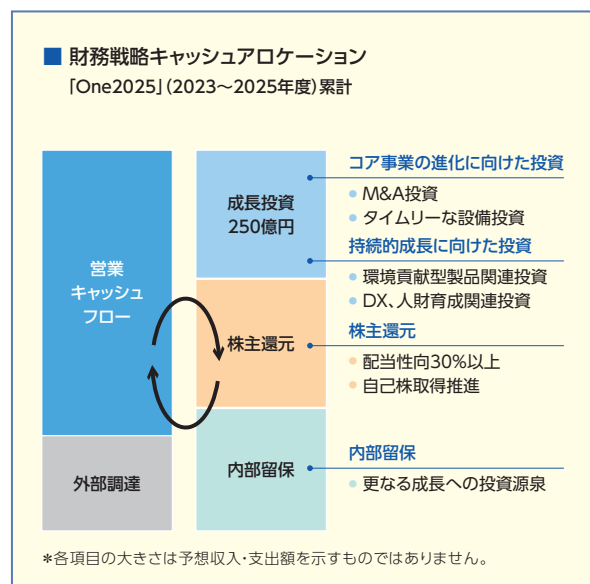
■ 財務戦略キャッシュアロケーション
「One2025」(2023～2025年度)累計

営業
キャッシュ
フロー

外部調達

成長投資
250億円

株主還元

内部留保

コア事業の進化に向けた投資
● M&A投資
● タイムリーな設備投資

持続的成長に向けた投資
● 環境貢献型製品関連投資
● DX、人財育成関連投資

株主還元
● 配当性向30%以上
● 自己株取得推進

内部留保
● 更なる成長への投資源泉

*各項目の大きさは予想収入・支出額を示すものではありません。